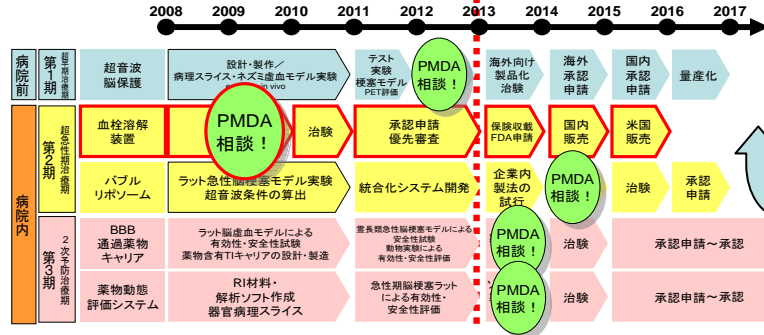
2008 2009 2010 2011 2012 2013 2014 2015 2016 2017

病院前

第1期 超早期治療機器

超音波脳保護

設計・製作／病理スライス・ネズミ虚血モデル実験 in vivo

テスト実験模擬モデル PET評価

PMDA相談！

海外向け製品化治験

海外承認申請

国内承認申請

量産化

病院内

第2期 超急性期治療機

血栓溶解装置

PMDA相談！

治験

承認申請優先審査

保険収載FDA申請

国内販売

米国販売

バブルリポソーム

ラット急性脳梗塞モデル実験超音波条件の算出

統合化システム開発

企業内製法の試行

PMDA相談！

治験

承認申請

第3期 2次予防治療期

BBB通過薬物キャリア

ラット脳虚血モデルによる有効性・安全性試験薬物含有TIキャリアの設計・製造

霊長類急性脳梗塞モデルによる安全性試験動物実験による有効性・安全性評価

PMDA相談！

治験

承認申請～承認

薬物動態評価システム

RI材料・解析ソフト作成器官病理スライス

急性期脳梗塞ラットによる有効性・安全性評価

PMDA相談！

治験

承認申請～承認